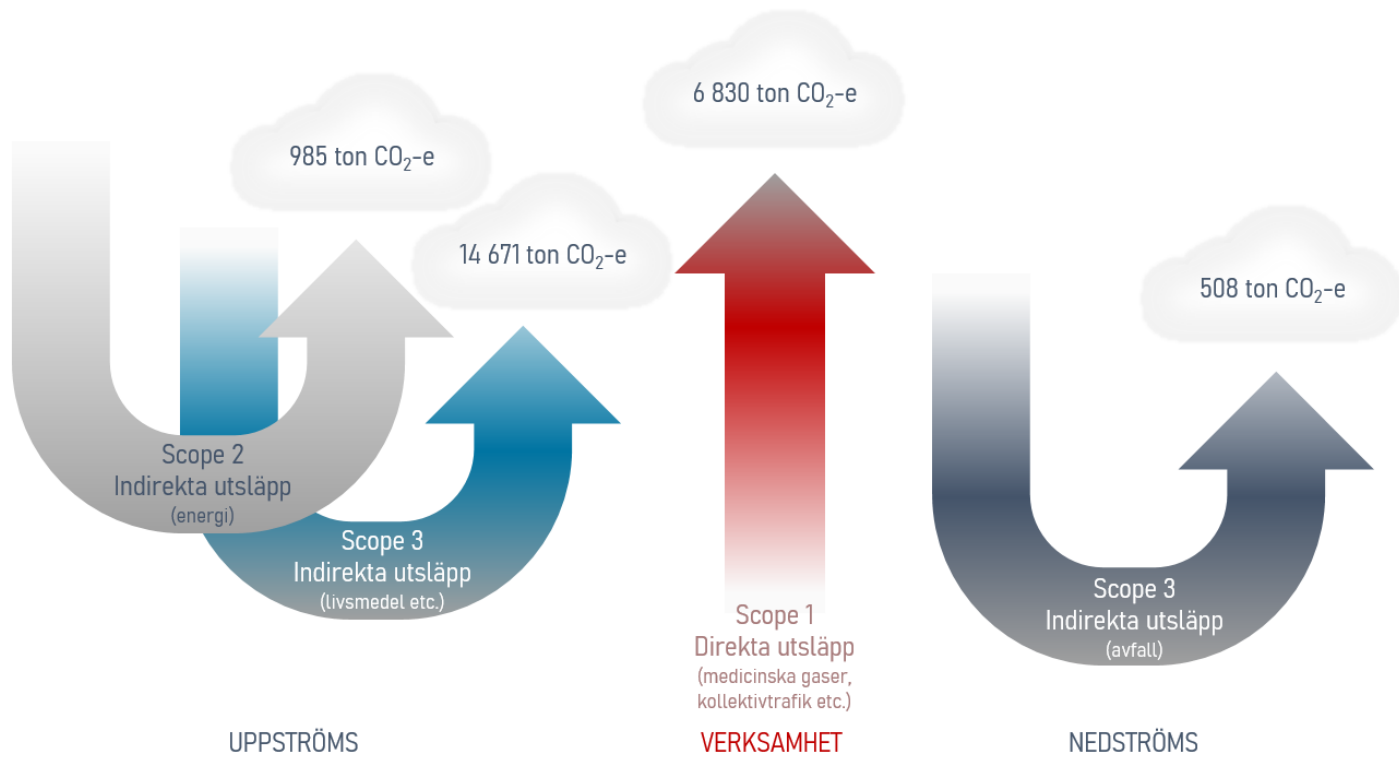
6 830 ton $CO_2$-e

985 ton $CO_2$-e

14 671 ton $CO_2$-e

508 ton $CO_2$-e

Scope 2
Indirekta utsläpp
(energi)

Scope 3
Indirekta utsläpp
(livsmedel etc.)

Scope 1
Direkta utsläpp
(medicinska gaser, kollektivtrafik etc.)

Scope 3
Indirekta utsläpp
(avfall)

UPPSTRÖMS

VERKSAMHET

NEDSTRÖMS